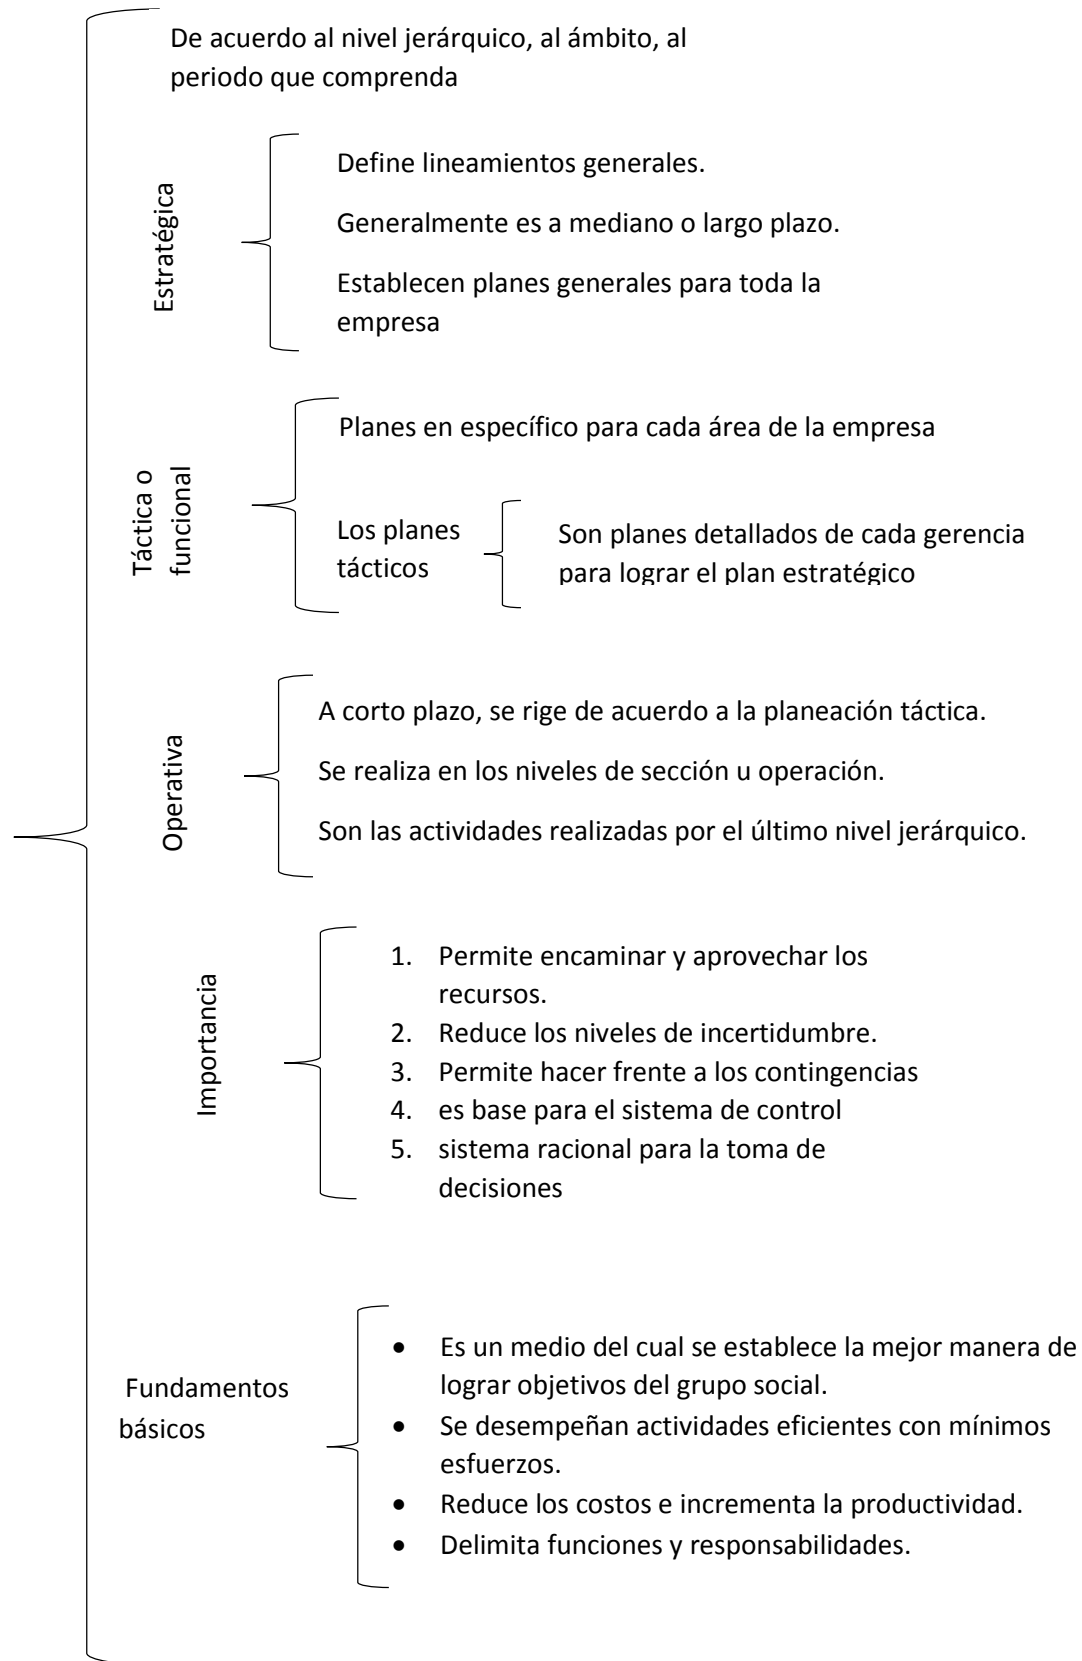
De acuerdo al nivel jerárquico, al ámbito, al periodo que comprenda

Estratégica

Define lineamientos generales.

Generalmente es a mediano o largo plazo.

Establecen planes generales para toda la empresa

Táctica o funcional

Planes en específico para cada área de la empresa

Los planes tácticos

Son planes detallados de cada gerencia para lograr el plan estratégico

Operativa

A corto plazo, se rige de acuerdo a la planeación táctica.

Se realiza en los niveles de sección u operación.

Son las actividades realizadas por el último nivel jerárquico.

Importancia

1. Permite encaminar y aprovechar los recursos.
2. Reduce los niveles de incertidumbre.
3. Permite hacer frente a los contingencias
4. es base para el sistema de control
5. sistema racional para la toma de decisiones

Fundamentos básicos

- Es un medio del cual se establece la mejor manera de lograr objetivos del grupo social.
- Se desempeñan actividades eficientes con mínimos esfuerzos.
- Reduce los costos e incrementa la productividad.
- Delimita funciones y responsabilidades.